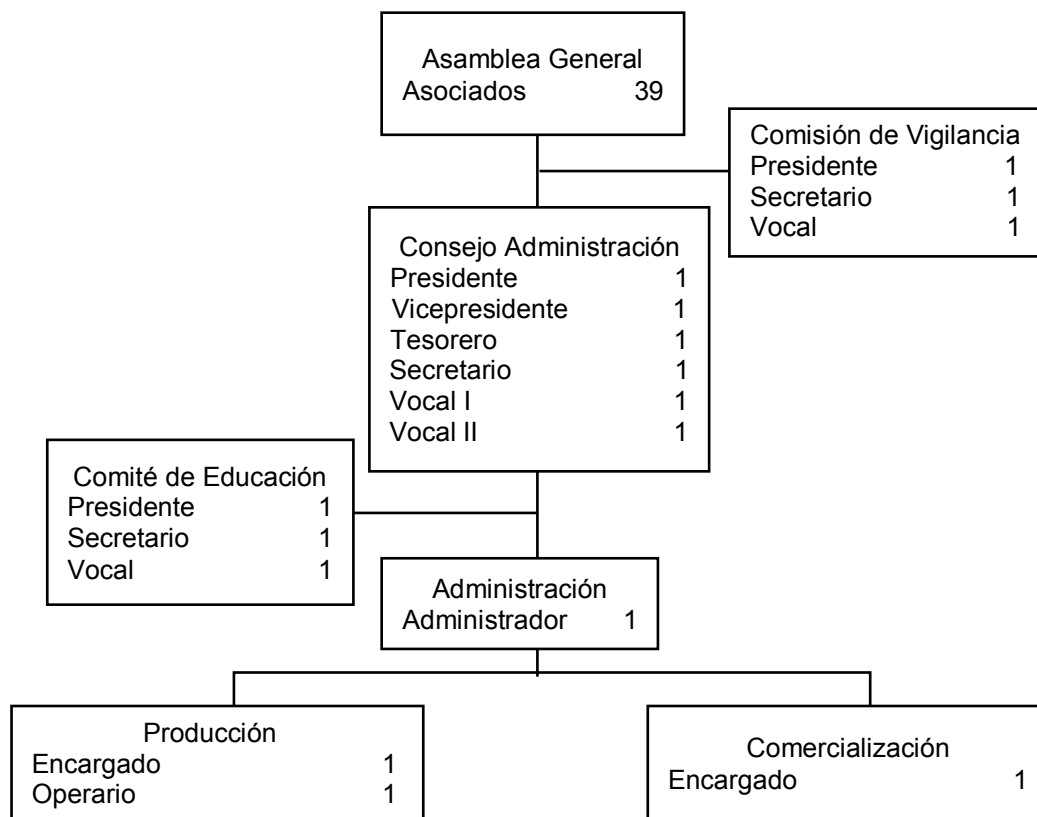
Asamblea General
Asociados 39

Comisión de Vigilancia
Presidente 1
Secretario 1
Vocal 1

Consejo Administración
Presidente 1
Vicepresidente 1
Tesorero 1
Secretario 1
Vocal I 1
Vocal II 1

Comité de Educación
Presidente 1
Secretario 1
Vocal 1

Administración
Administrador 1

Producción
Encargado 1
Operario 1

Comercialización
Encargado 1